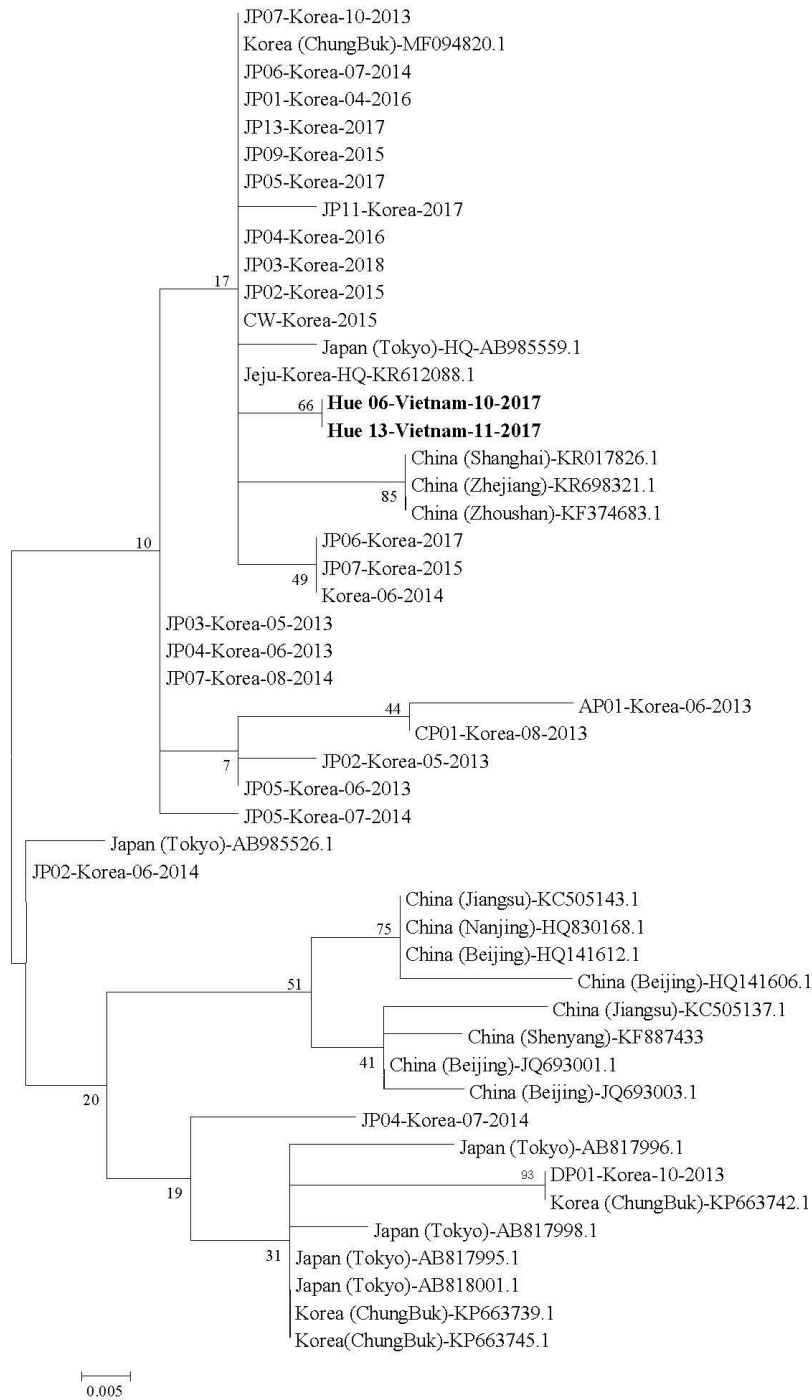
JP07-Korea-10-2013
Korea (ChungBuk)-MF094820.1
JP06-Korea-07-2014
JP01-Korea-04-2016
JP13-Korea-2017
JP09-Korea-2015
JP05-Korea-2017
JP11-Korea-2017
JP04-Korea-2016
JP03-Korea-2018
17
JP02-Korea-2015
CW-Korea-2015
Japan (Tokyo)-HQ-AB985559.1
Jeju-Korea-HQ-KR612088.1
66
Hue 06-Vietnam-10-2017
Hue 13-Vietnam-11-2017
China (Shanghai)-KR017826.1
85
China (Zhejiang)-KR698321.1
China (Zhoushan)-KF374683.1
10
JP06-Korea-2017
JP07-Korea-2015
49
Korea-06-2014
JP03-Korea-05-2013
JP04-Korea-06-2013
JP07-Korea-08-2014
44
AP01-Korea-06-2013
CP01-Korea-08-2013
JP02-Korea-05-2013
7
JP05-Korea-06-2013
JP05-Korea-07-2014
Japan (Tokyo)-AB985526.1
JP02-Korea-06-2014
China (Jiangsu)-KC505143.1
75
China (Nanjing)-HQ830168.1
China (Beijing)-HQ141612.1
China (Beijing)-HQ141606.1
51
China (Jiangsu)-KC505137.1
China (Shenyang)-KF887433
41
China (Beijing)-JQ693001.1
China (Beijing)-JQ693003.1
20
JP04-Korea-07-2014
Japan (Tokyo)-AB817996.1
93
DP01-Korea-10-2013
19
Korea (ChungBuk)-KP663742.1
Japan (Tokyo)-AB817998.1
31
Japan (Tokyo)-AB817995.1
Japan (Tokyo)-AB818001.1
Korea (ChungBuk)-KP663739.1
Korea(ChungBuk)-KP663745.1
0.005